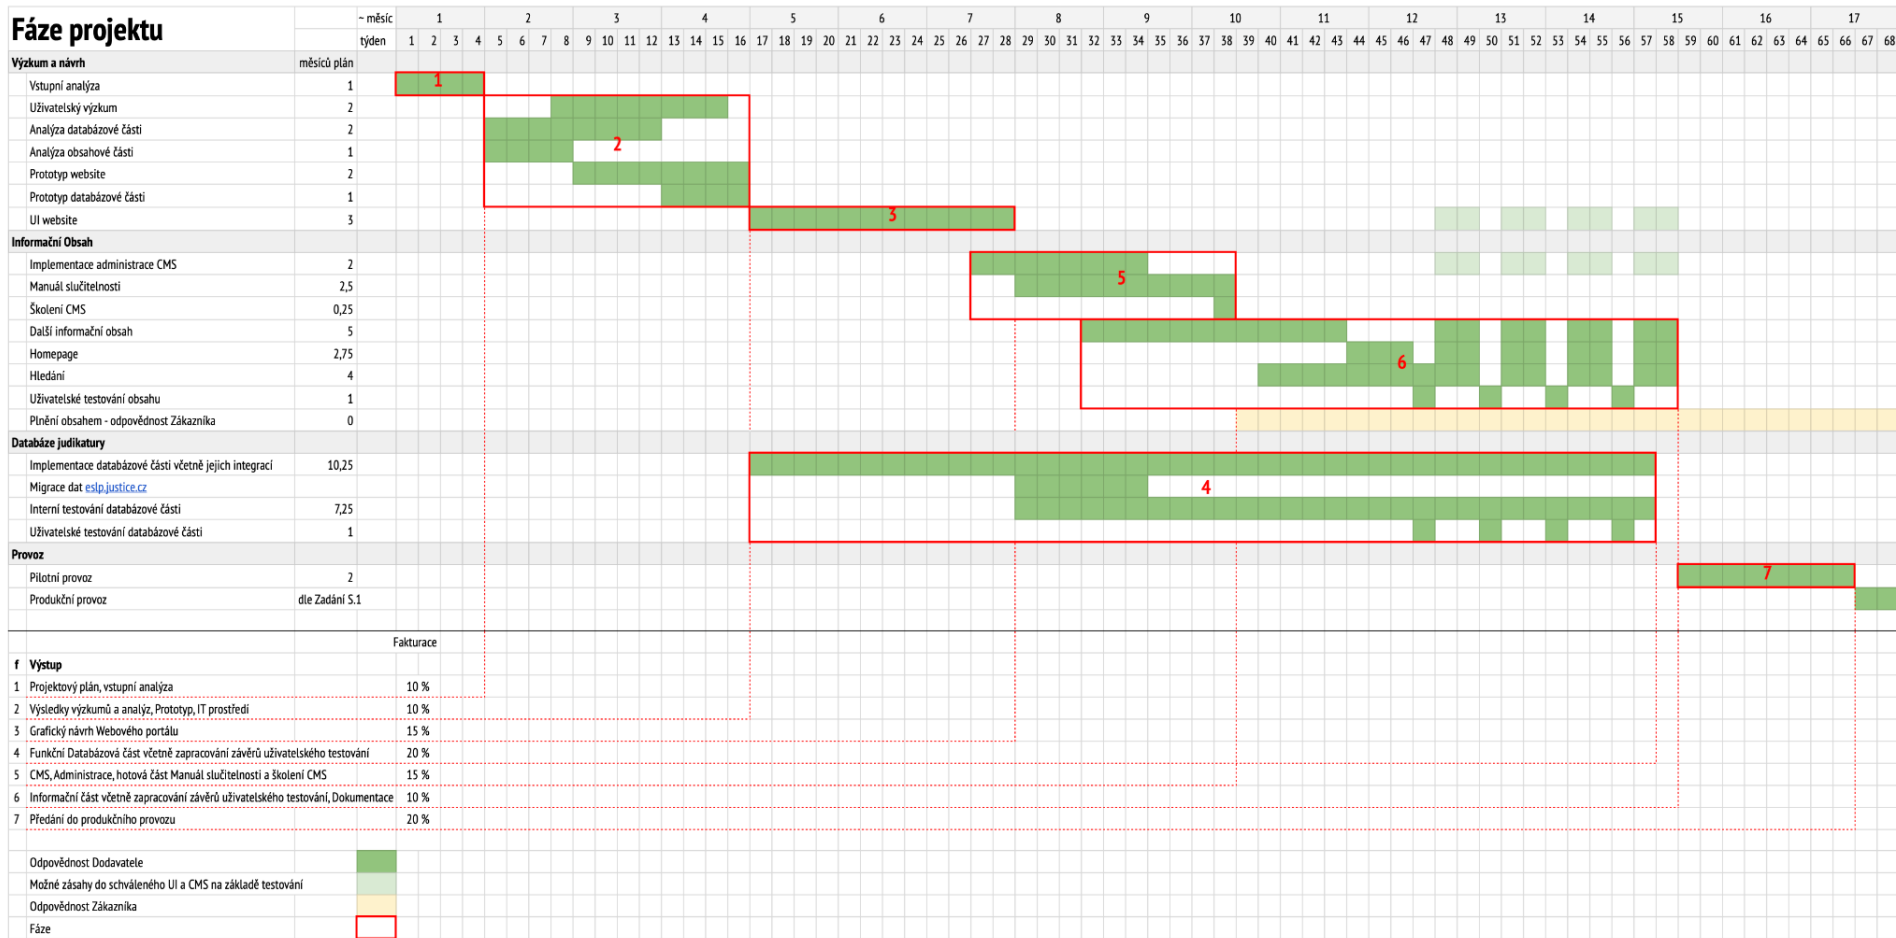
Fáze projektu

~ měsíc 1 2 3 4 5 6 7 8 9 10 11 12 13 14 15 16 17

týden 1 2 3 4 5 6 7 8 9 10 11 12 13 14 15 16 17 18 19 20 21 22 23 24 25 26 27 28 29 30 31 32 33 34 35 36 37 38 39 40 41 42 43 44 45 46 47 48 49 50 51 52 53 54 55 56 57 58 59 60 61 62 63 64 65 66 67 68

| | měsíců plán |
|---|---|
| **Výzkum a návrh** | |
| Vstupní analýza | 1 |
| Uživatelský výzkum | 2 |
| Analýza databázové části | 2 |
| Analýza obsahové části | 1 |
| Prototyp website | 2 |
| Prototyp databázové části | 1 |
| UI website | 3 |
| **Informační Obsah** | |
| Implementace administrace CMS | 2 |
| Manuál slučitelnosti | 2,5 |
| Školení CMS | 0,25 |
| Další informační obsah | 5 |
| Homepage | 2,75 |
| Hledání | 4 |
| Uživatelské testování obsahu | 1 |
| Plnění obsahem - odpovědnost Zákazníka | 0 |
| **Databáze judikatury** | |
| Implementace databázové části včetně jejich integrací | 10,25 |
| Migrace dat eslp.justice.cz | |
| Interní testování databázové části | 7,25 |
| Uživatelské testování databázové části | 1 |
| **Provoz** | |
| Pilotní provoz | 2 |
| Produkční provoz | dle Zadání S.1 |

1 2 3 4 5 6 7

| f | Výstup | Fakturace |
|---|---|---|
| 1 | Projektový plán, vstupní analýza | 10 % |
| 2 | Výsledky výzkumů a analýz, Prototyp, IT prostředí | 10 % |
| 3 | Grafický návrh Webového portálu | 15 % |
| 4 | Funkční Databázová část včetně zapracování závěrů uživatelského testování | 20 % |
| 5 | CMS, Administrace, hotová část Manuál slučitelnosti a školení CMS | 15 % |
| 6 | Informační část včetně zapracování závěrů uživatelského testování, Dokumentace | 10 % |
| 7 | Předání do produkčního provozu | 20 % |

Odpovědnost Dodavatele
Možné zásahy do schváleného UI a CMS na základě testování
Odpovědnost Zákazníka
Fáze